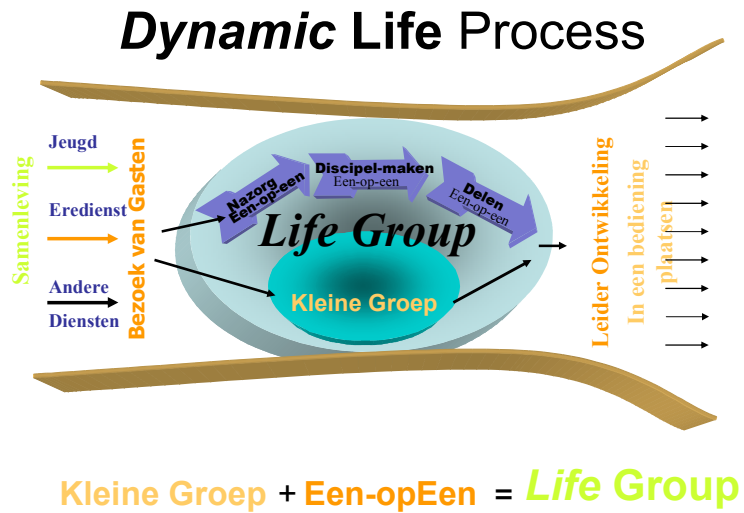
Dynamic Life Process

Samenleving

Jeugd

Eredienst

Andere Diensten

Bezoek van Gasten

Nazorg Een-op-een

Discipel-maken Een-op-een

Delen Een-op-een

Life Group

Kleine Groep

Leider Ontwikkeling

In een bediening plaatsen

Kleine Groep + Een-opEen = Life Group